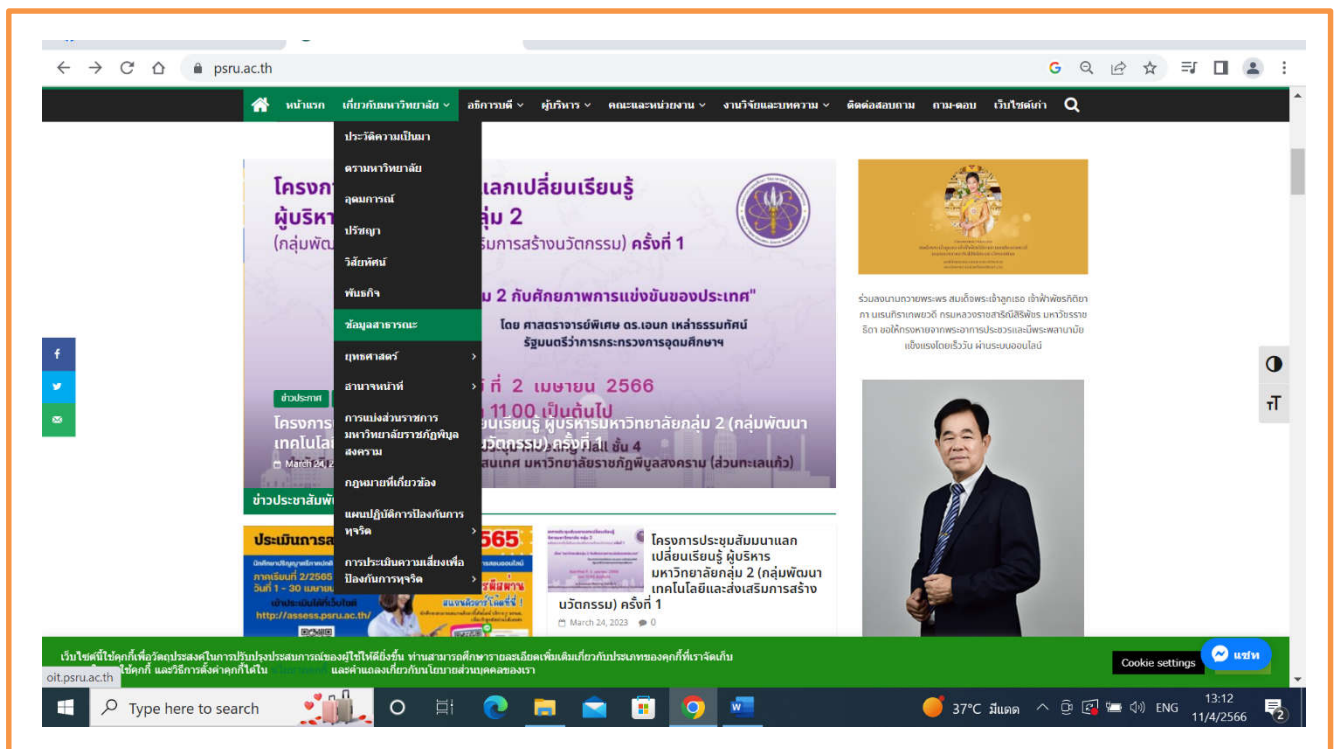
psru.ac.th

หน้าแรก เกี่ยวกับมหาวิทยาลัย อธิการบดี ผู้บริหาร คณะและหน่วยงาน งานวิจัยและบทความ ติดต่อสอบถาม ถาม-ตอบ เว็บไซต์เก่า

ประวัติความเป็นมา
ตรามหาวิทยาลัย
อุดมการณ์
ปรัชญา
วิสัยทัศน์
พันธกิจ
ข้อมูลสาธารณะ
ยุทธศาสตร์
อำนาจหน้าที่
การแบ่งส่วนราชการมหาวิทยาลัยราชภัฏพิบูลสงคราม
กฎหมายที่เกี่ยวข้อง
แผนปฏิบัติการป้องกันการทุจริต
การประเมินความเสี่ยงเพื่อป้องกันการทุจริต

โครงการ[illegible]แลกเปลี่ยนเรียนรู้ ผู้บริหาร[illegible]ลุ่ม 2
(กลุ่มพัฒ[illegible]ริมการสร้างนวัตกรรม) ครั้งที่ 1
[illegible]ม 2 กับศักยภาพการแข่งขันของประเทศ"
โดย ศาสตราจารย์พิเศษ ดร.เอนก เหล่าธรรมทัศน์
รัฐมนตรีว่าการกระทรวงการอุดมศึกษาฯ
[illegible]ที่ 2 เมษายน 2566
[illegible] 11.00 เป็นต้นไป
ข่าวประกาศ
โครงการ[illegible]ยนเรียนรู้ ผู้บริหารมหาวิทยาลัยกลุ่ม 2 (กลุ่มพัฒนาเทคโนโลยี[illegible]วัตกรรม) ครั้งที่ 1
March 24, 2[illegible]
ข่าวประชาสัมพั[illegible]

ร่วมลงนามถวายพระพร สมเด็จพระเจ้าลูกเธอ เจ้าฟ้าพัชรกิติยาภา นเรนทิราเทพยวดี กรมหลวงราชสาริณีสิริพัชร มหาวัชรราชธิดา ขอให้ทรงหายจากพระอาการประชวรและมีพระพลานามัยแข็งแรงโดยเร็ววัน ผ่านระบบออนไลน์

ประเมินการส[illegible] 2565
ภาคเรียนที่ 2/2565
วันที่ 1 - 30 เมษายน
http://assess.psru.ac.th/

โครงการประชุมสัมมนาแลกเปลี่ยนเรียนรู้ ผู้บริหารมหาวิทยาลัยกลุ่ม 2 (กลุ่มพัฒนาเทคโนโลยีและส่งเสริมการสร้างนวัตกรรม) ครั้งที่ 1
March 24, 2023 0

เว็บไซต์นี้ใช้คุกกี้เพื่อวัตถุประสงค์ในการปรับปรุงประสบการณ์ของผู้ใช้ให้ดียิ่งขึ้น ท่านสามารถศึกษารายละเอียดเพิ่มเติมเกี่ยวกับประเภทของคุกกี้ที่เราจัดเก็บ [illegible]ใช้คุกกี้ และวิธีการตั้งค่าคุกกี้ได้ใน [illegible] และคำแถลงเกี่ยวกับนโยบายส่วนบุคคลของเรา
Cookie settings
แชท
oit.psru.ac.th

Type here to search
37°C มีแดด ENG 13:12 11/4/2566